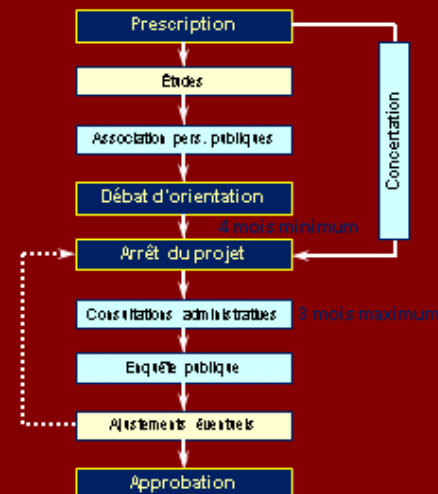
Prescription

Études

Association pers. publiques

Débat d'orientation

4 mois minimum

Arrêt du projet

Consultations administratives

3 mois maximum

Enquête publique

Ajustements éventuels

Approbation

Concertation